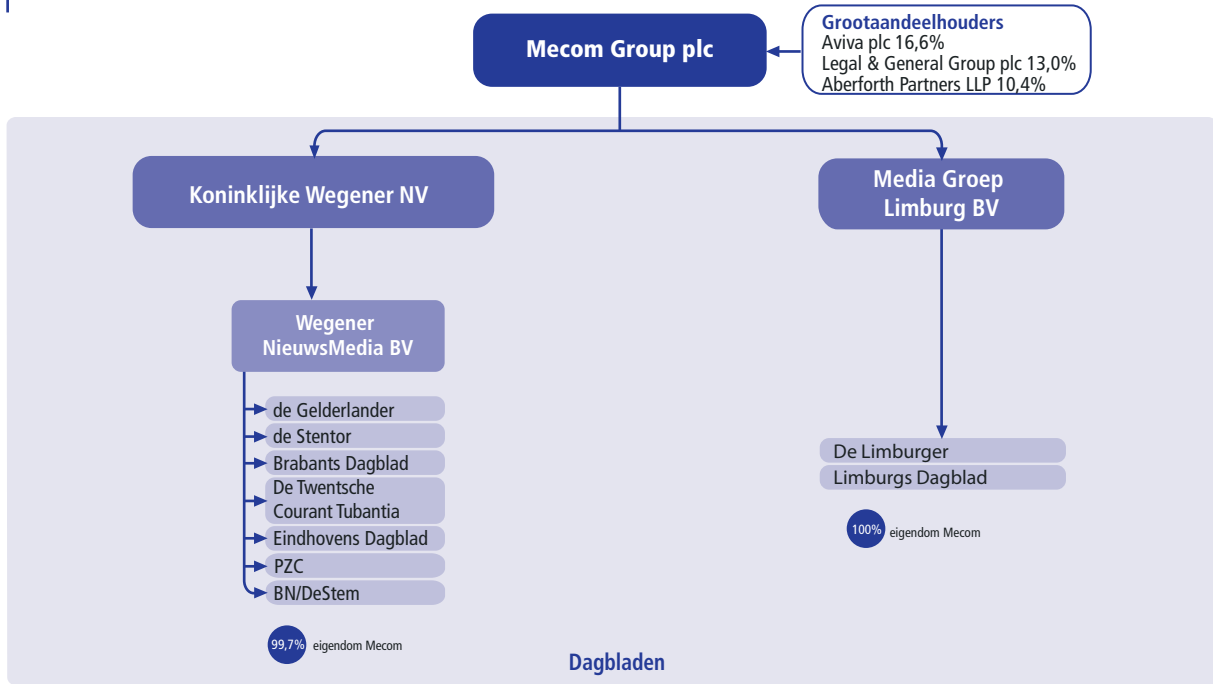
Mecom Group plc

Grootaandeelhouders
Aviva plc 16,6%
Legal & General Group plc 13,0%
Aberforth Partners LLP 10,4%

Koninklijke Wegener NV

Media Groep Limburg BV

Wegener NieuwsMedia BV

de Gelderlander
de Stentor
Brabants Dagblad
De Twentsche Courant Tubantia
Eindhovens Dagblad
PZC
BN/DeStem

99,7% eigendom Mecom

De Limburger
Limburgs Dagblad

100% eigendom Mecom

Dagbladen